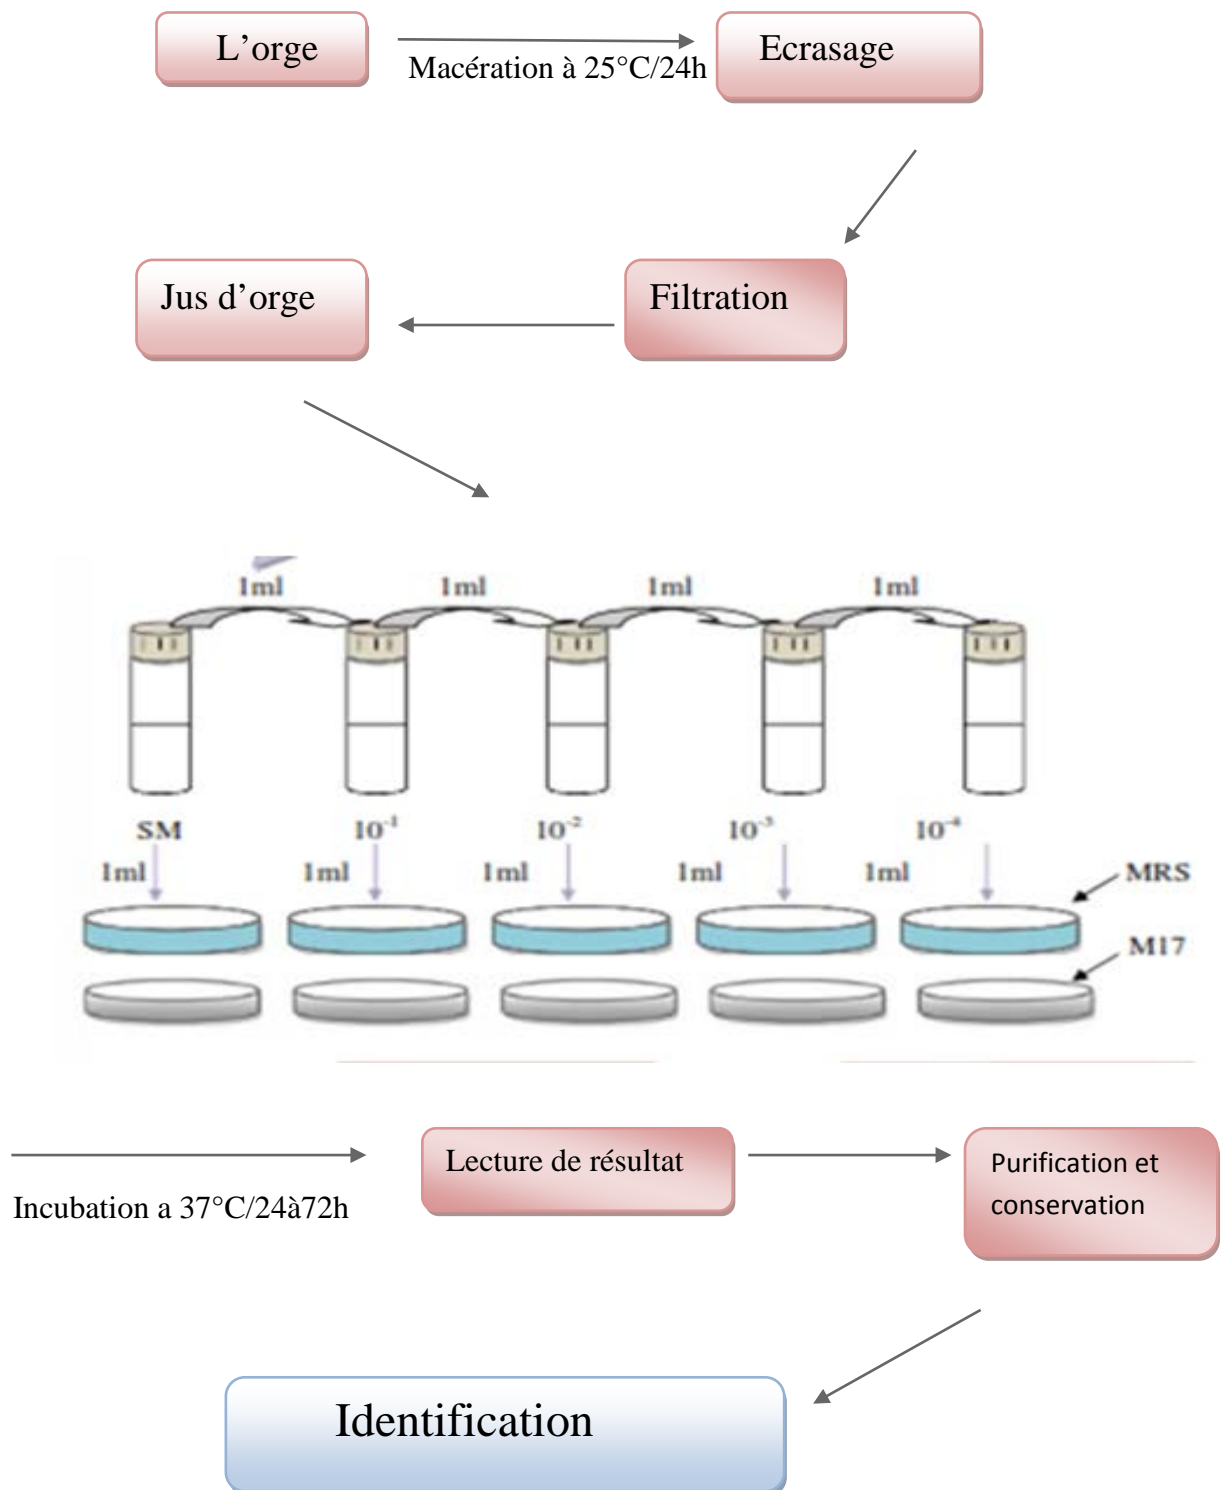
L’orge

Macération à 25°C/24h

Ecrasage

Jus d’orge

Filtration

1ml 1ml 1ml 1ml

SM $10^{-1}$ $10^{-2}$ $10^{-3}$ $10^{-4}$

1ml 1ml 1ml 1ml 1ml

MRS

M17

Incubation a 37°C/24à72h

Lecture de résultat

Purification et conservation

Identification